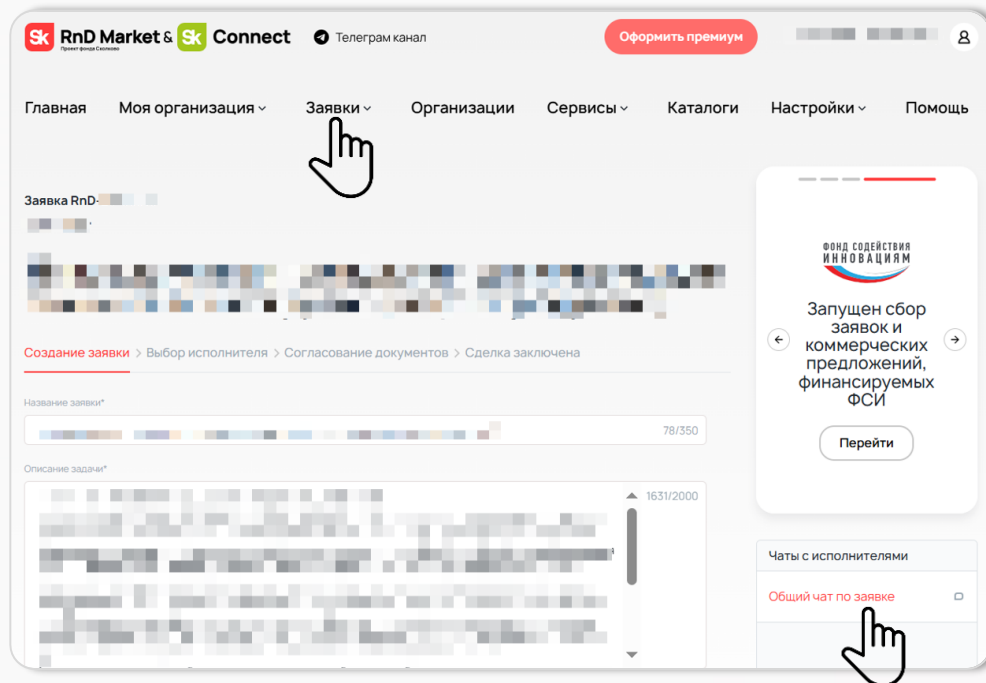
Sk RnD Market & Sk Connect
Проект фонда Сколково

Телеграм канал

Оформить премиум

Главная Моя организация Заявки Организации Сервисы Каталоги Настройки Помощь

Заявка RnD-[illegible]

Создание заявки > Выбор исполнителя > Согласование документов > Сделка заключена

Название заявки*

78/350

Описание задачи*

1631/2000

ФОНД СОДЕЙСТВИЯ ИННОВАЦИЯМ

Запущен сбор заявок и коммерческих предложений, финансируемых ФСИ

Перейти

Чаты с исполнителями

Общий чат по заявке